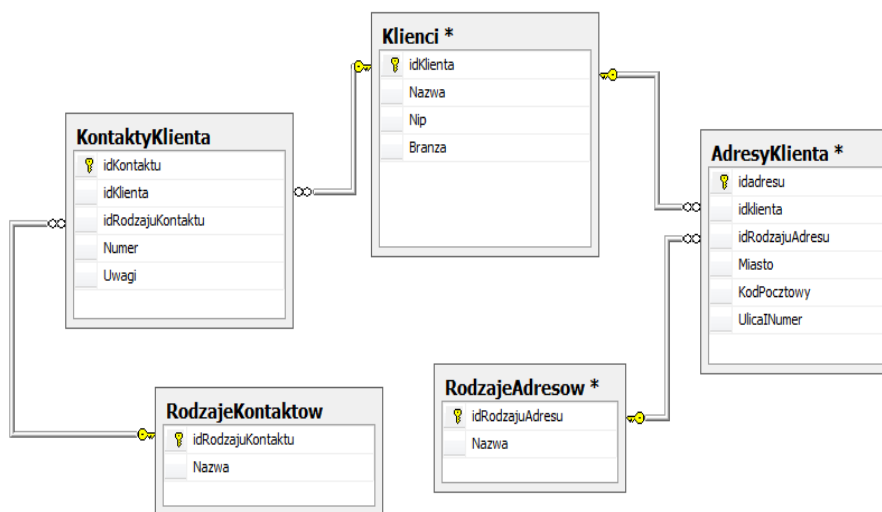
Klienci *
idKlienta
Nazwa
Nip
Branza

KontaktyKlienta
idKontaktu
idKlienta
idRodzajuKontaktu
Numer
Uwagi

AdresyKlienta *
idadresu
idklienta
idRodzajuAdresu
Miasto
KodPocztowy
UlicaINumer

RodzajeAdresow *
idRodzajuAdresu
Nazwa

RodzajeKontaktow
idRodzajuKontaktu
Nazwa